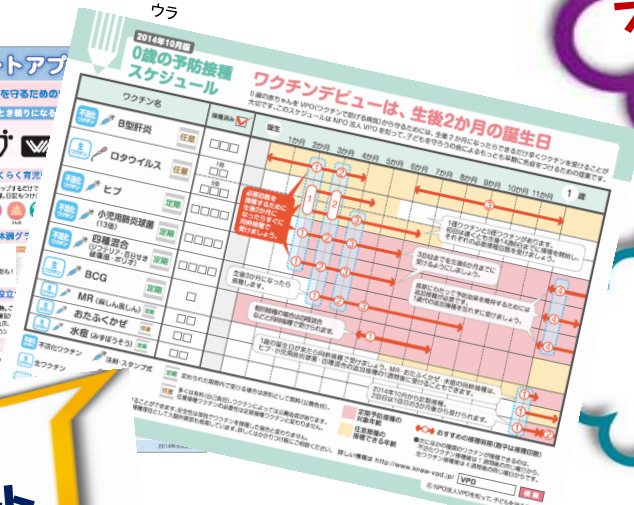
ウラ

2014年10月版
0歳の予防接種スケジュール

ワクチンデビューは、生後2か月の誕生日

0歳の赤ちゃんをVPD(ワクチンで防げる病気)から守るためには、生後2か月になったらできるだけ早くワクチンを受けることが大切です。このスケジュールはNPO法人VPDを知って、子どもを守ろうの会によるもっとも早期に免疫をつけるための提案です。

ワクチン名
接種済み
誕生
1か月 2か月 3か月 4か月 5か月 6か月 7か月 8か月 9か月 10か月 11か月 1歳

不活化ワクチン B型肝炎 任意
生ワクチン ロタウイルス 任意
不活化ワクチン ヒブ 定期
不活化ワクチン 小児用肺炎球菌(13価) 定期
不活化ワクチン 四種混合(ジフテリア・百日せき・破傷風・ポリオ) 定期
生ワクチン BCG 定期
生ワクチン MR(麻しん風しん) 定期
生ワクチン おたふくかぜ 任意
生ワクチン 水痘(みずぼうそう) 定期

不活化ワクチン
生ワクチン
注射・スタンプ式

初回の接種から同時接種で受けましょう

生後3か月になったら接種しましょう。

定期予防接種の
任意接種の

NPO法人VPDを知って、子どもを守ろうの会
http://www.know-vpd.jp/
VPD